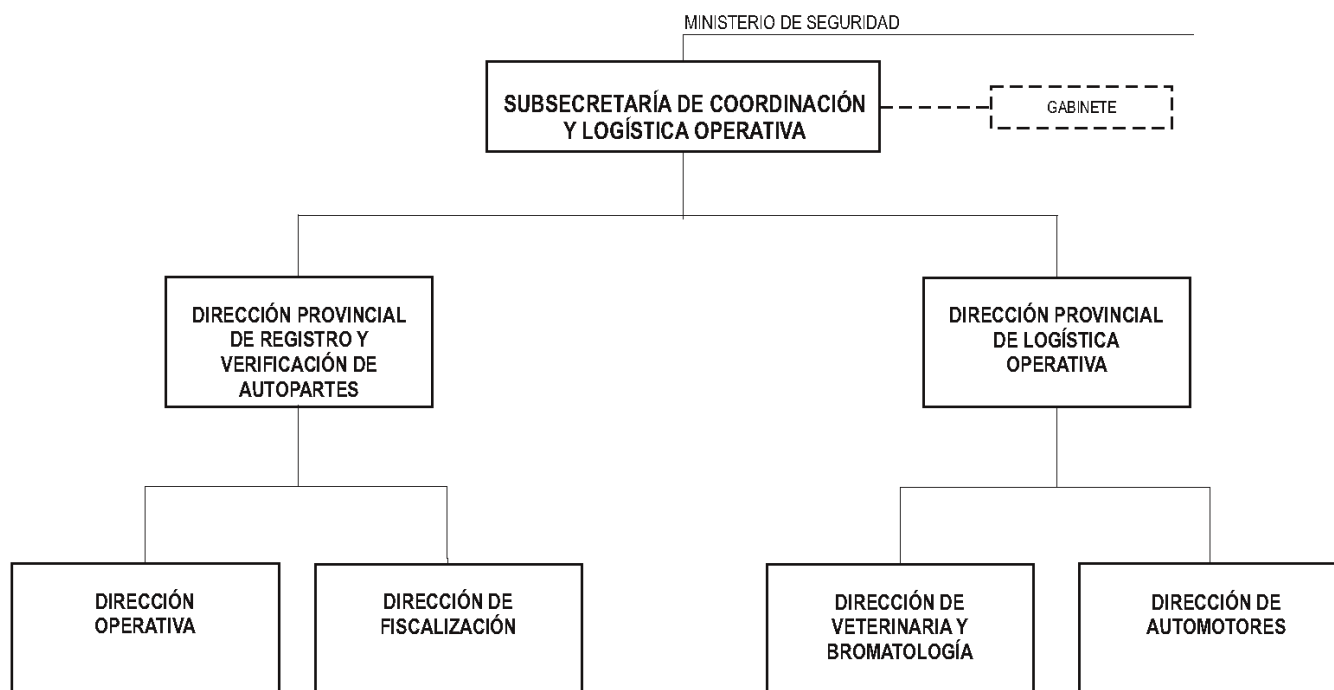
MINISTERIO DE SEGURIDAD

SUBSECRETARÍA DE COORDINACIÓN Y LOGÍSTICA OPERATIVA

GABINETE

DIRECCIÓN PROVINCIAL DE REGISTRO Y VERIFICACIÓN DE AUTOPARTES

DIRECCIÓN PROVINCIAL DE LOGÍSTICA OPERATIVA

DIRECCIÓN OPERATIVA

DIRECCIÓN DE FISCALIZACIÓN

DIRECCIÓN DE VETERINARIA Y BROMATOLOGÍA

DIRECCIÓN DE AUTOMOTORES